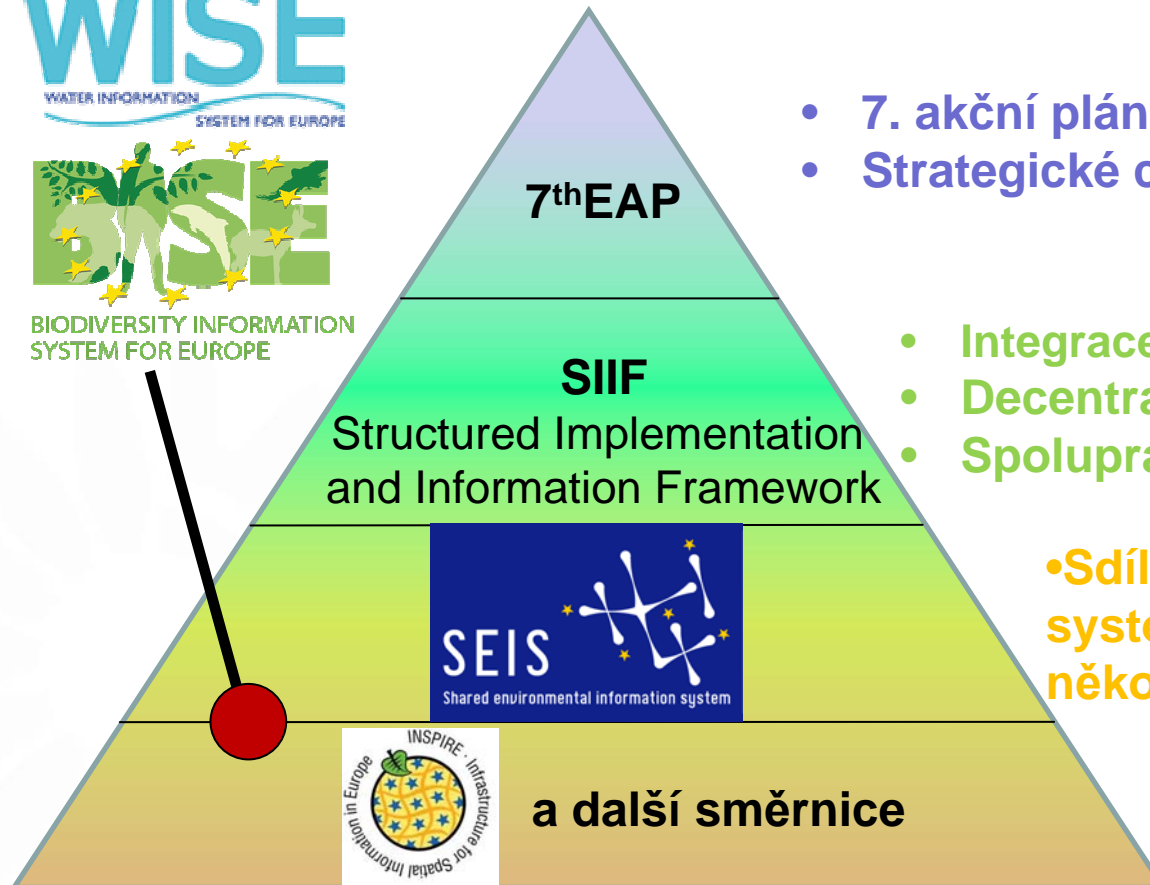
WISE
WATER INFORMATION SYSTEM FOR EUROPE

BISE
BIODIVERSITY INFORMATION SYSTEM FOR EUROPE

$7^{th}$EAP

• 7. akční plán
• Strategické c

SIIF
Structured Implementation and Information Framework

• Integrace
• Decentra
• Spolupra

SEIS
Shared environmental information system

•Sdíl syst něko

INSPIRE Infrastructure for Spatial Information in Europe

a další směrnice